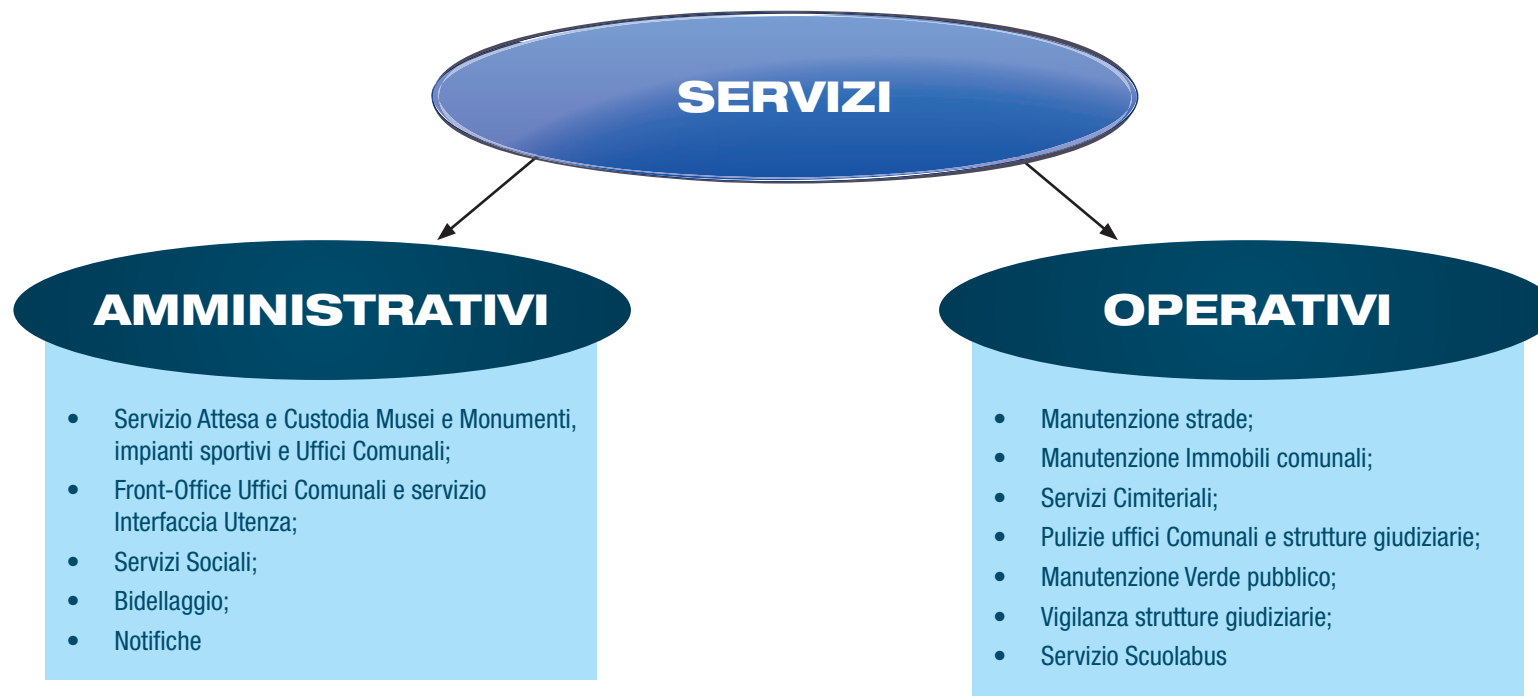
SERVIZI

AMMINISTRATIVI

- Servizio Attesa e Custodia Musei e Monumenti, impianti sportivi e Uffici Comunali;
- Front-Office Uffici Comunali e servizio Interfaccia Utenza;
- Servizi Sociali;
- Bidellaggio;
- Notifiche

OPERATIVI

- Manutenzione strade;
- Manutenzione Immobili comunali;
- Servizi Cimiteriali;
- Pulizie uffici Comunali e strutture giudiziarie;
- Manutenzione Verde pubblico;
- Vigilanza strutture giudiziarie;
- Servizio Scuolabus